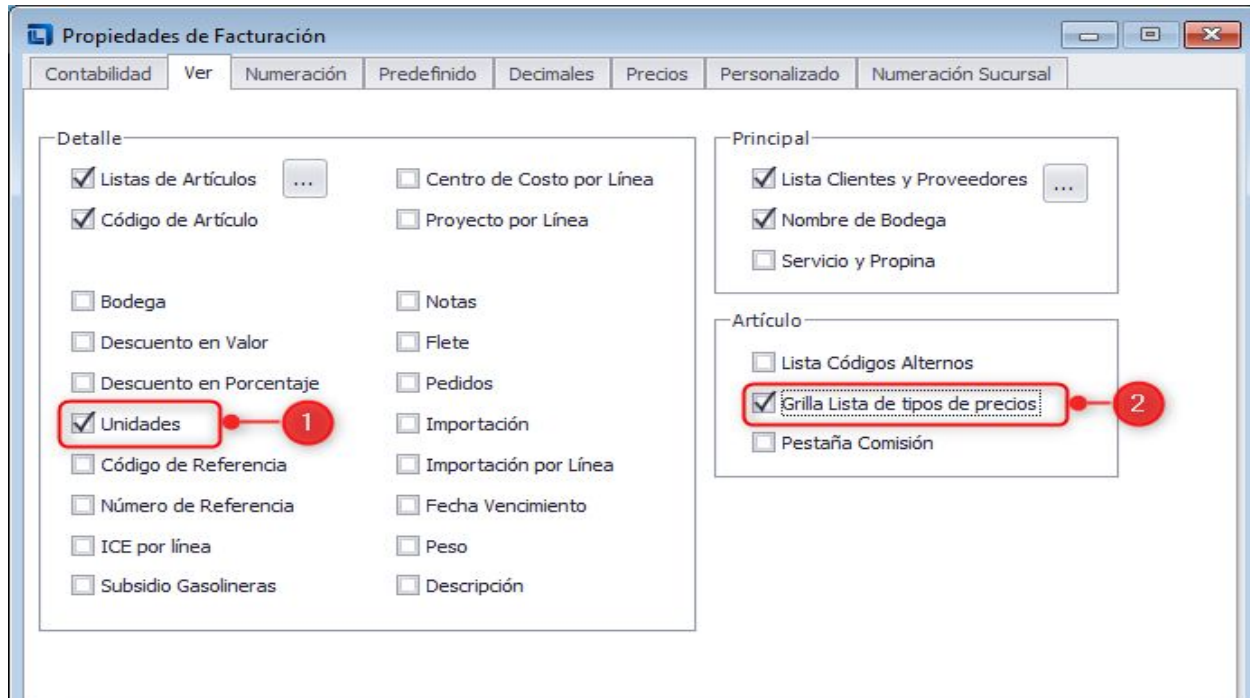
Propiedades de Facturación

Contabilidad | Ver | Numeración | Predefinido | Decimales | Precios | Personalizado | Numeración Sucursal

Detalle

Listas de Artículos ...
Código de Artículo

Bodega
Descuento en Valor
Descuento en Porcentaje
Unidades
Código de Referencia
Número de Referencia
ICE por línea
Subsidio Gasolineras

Centro de Costo por Línea
Proyecto por Línea

Notas
Flete
Pedidos
Importación
Importación por Línea
Fecha Vencimiento
Peso
Descripción

1

Principal

Lista Clientes y Proveedores ...
Nombre de Bodega
Servicio y Propina

Artículo

Lista Códigos Alternos
Grilla Lista de tipos de precios
Pestaña Comisión

2